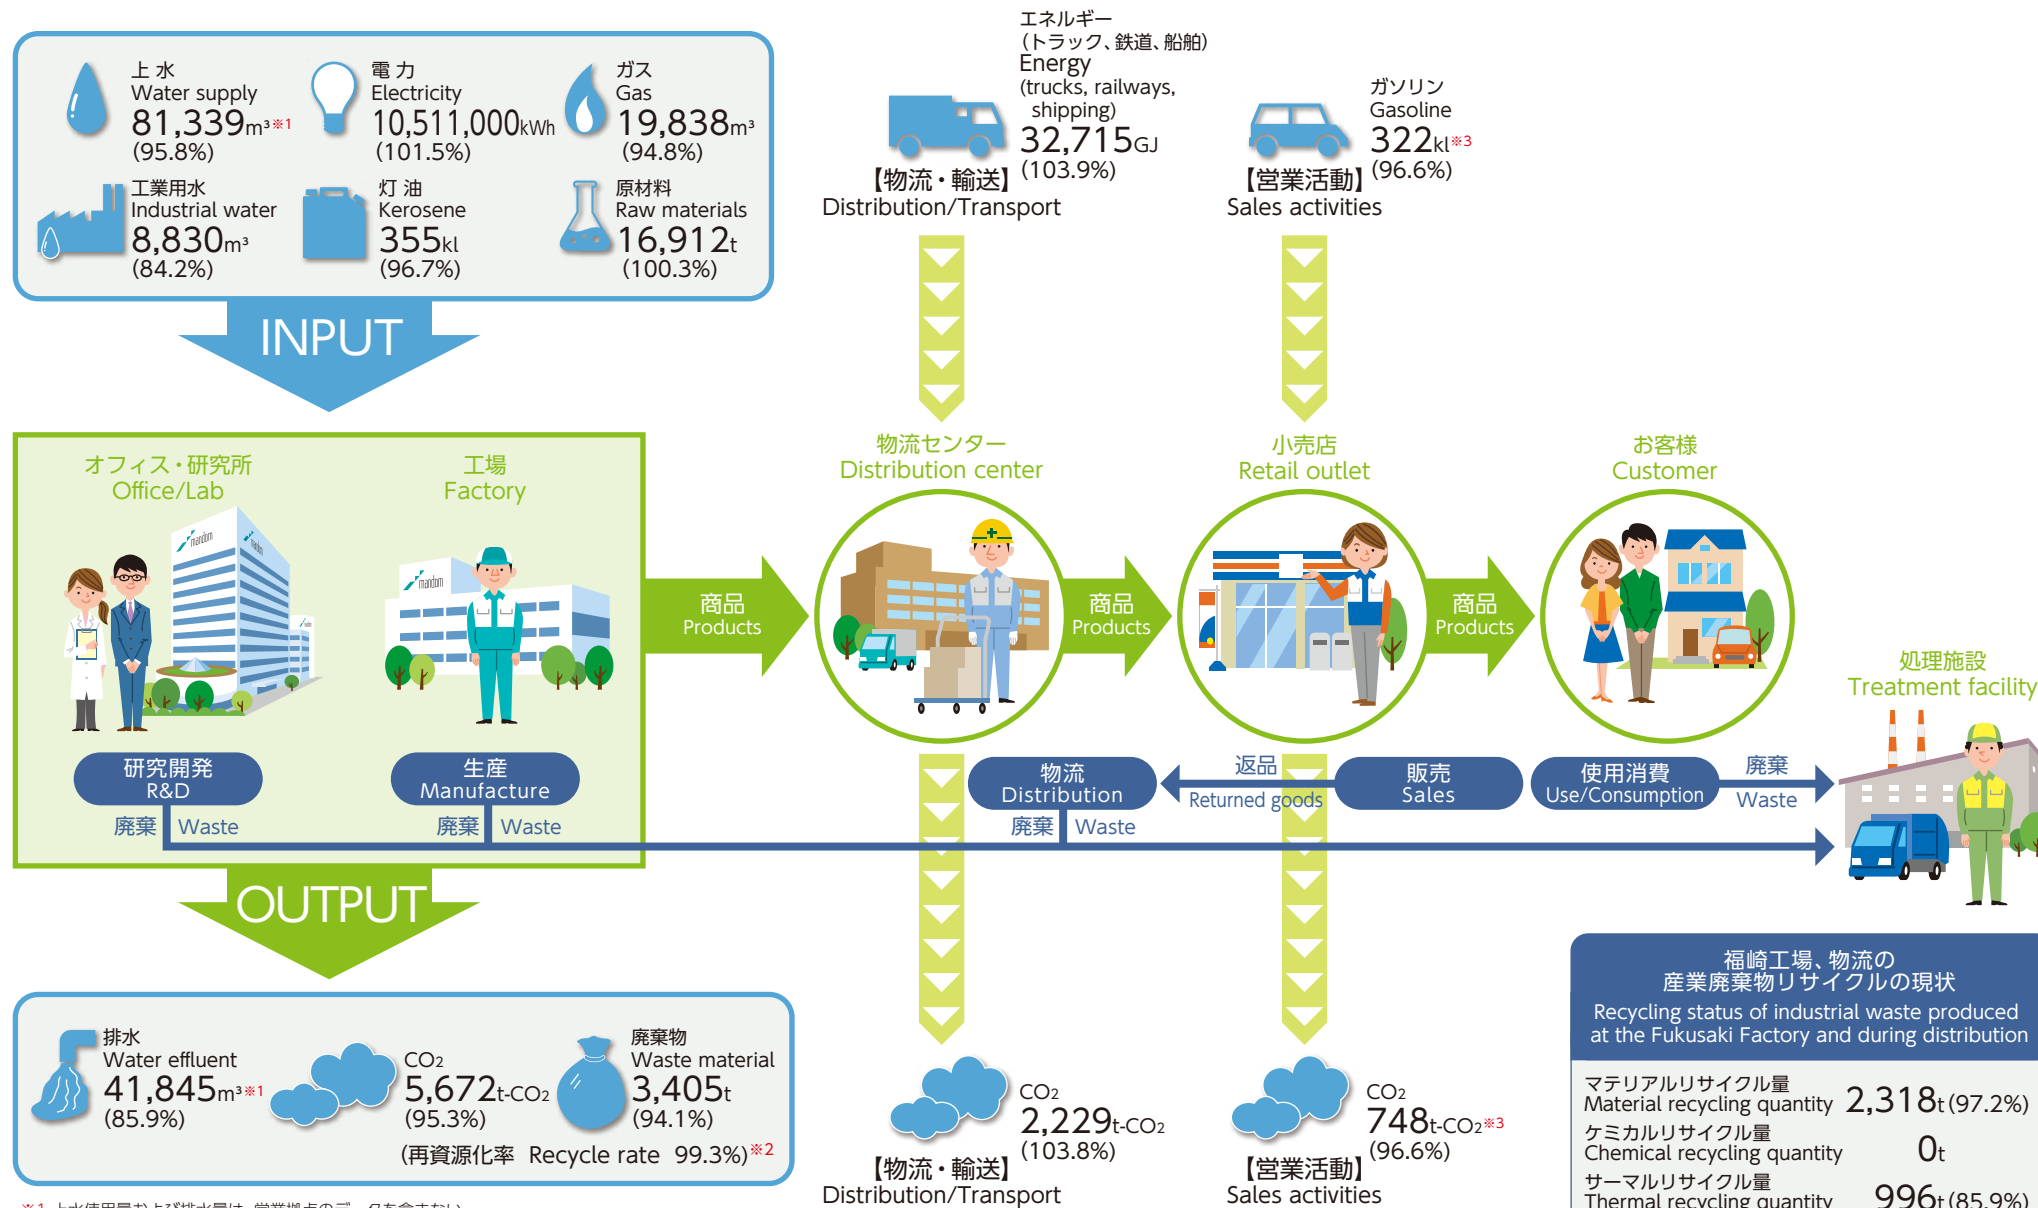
上水
Water supply
81,339m³※1
(95.8%)

電力
Electricity
10,511,000kWh
(101.5%)

ガス
Gas
19,838m³
(94.8%)

工業用水
Industrial water
8,830m³
(84.2%)

灯油
Kerosene
355kl
(96.7%)

原材料
Raw materials
16,912t
(100.3%)

INPUT

エネルギー
(トラック、鉄道、船舶)
Energy
(trucks, railways, shipping)
32,715GJ
(103.9%)
【物流・輸送】
Distribution/Transport

ガソリン
Gasoline
322kl※3
(96.6%)
【営業活動】
Sales activities

オフィス・研究所
Office/Lab

工場
Factory

mandom

物流センター
Distribution center

小売店
Retail outlet

お客様
Customer

処理施設
Treatment facility

商品
Products

商品
Products

商品
Products

研究開発
R&D

生産
Manufacture

物流
Distribution

返品
Returned goods

販売
Sales

使用消費
Use/Consumption

廃棄
Waste

廃棄 Waste

廃棄 Waste

廃棄 Waste

OUTPUT

排水
Water effluent
41,845m³※1
(85.9%)

$CO_2$
5,672t-$CO_2$
(95.3%)

廃棄物
Waste material
3,405t
(94.1%)

(再資源化率 Recycle rate 99.3%)※2

$CO_2$
2,229t-$CO_2$
(103.8%)
【物流・輸送】
Distribution/Transport

$CO_2$
748t-$CO_2$※3
(96.6%)
【営業活動】
Sales activities

福崎工場、物流の
産業廃棄物リサイクルの現状
Recycling status of industrial waste produced at the Fukusaki Factory and during distribution

マテリアルリサイクル量
Material recycling quantity 2,318t (97.2%)
ケミカルリサイクル量
Chemical recycling quantity 0t
サーマルリサイクル量
Thermal recycling quantity 996t (85.9%)

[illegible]